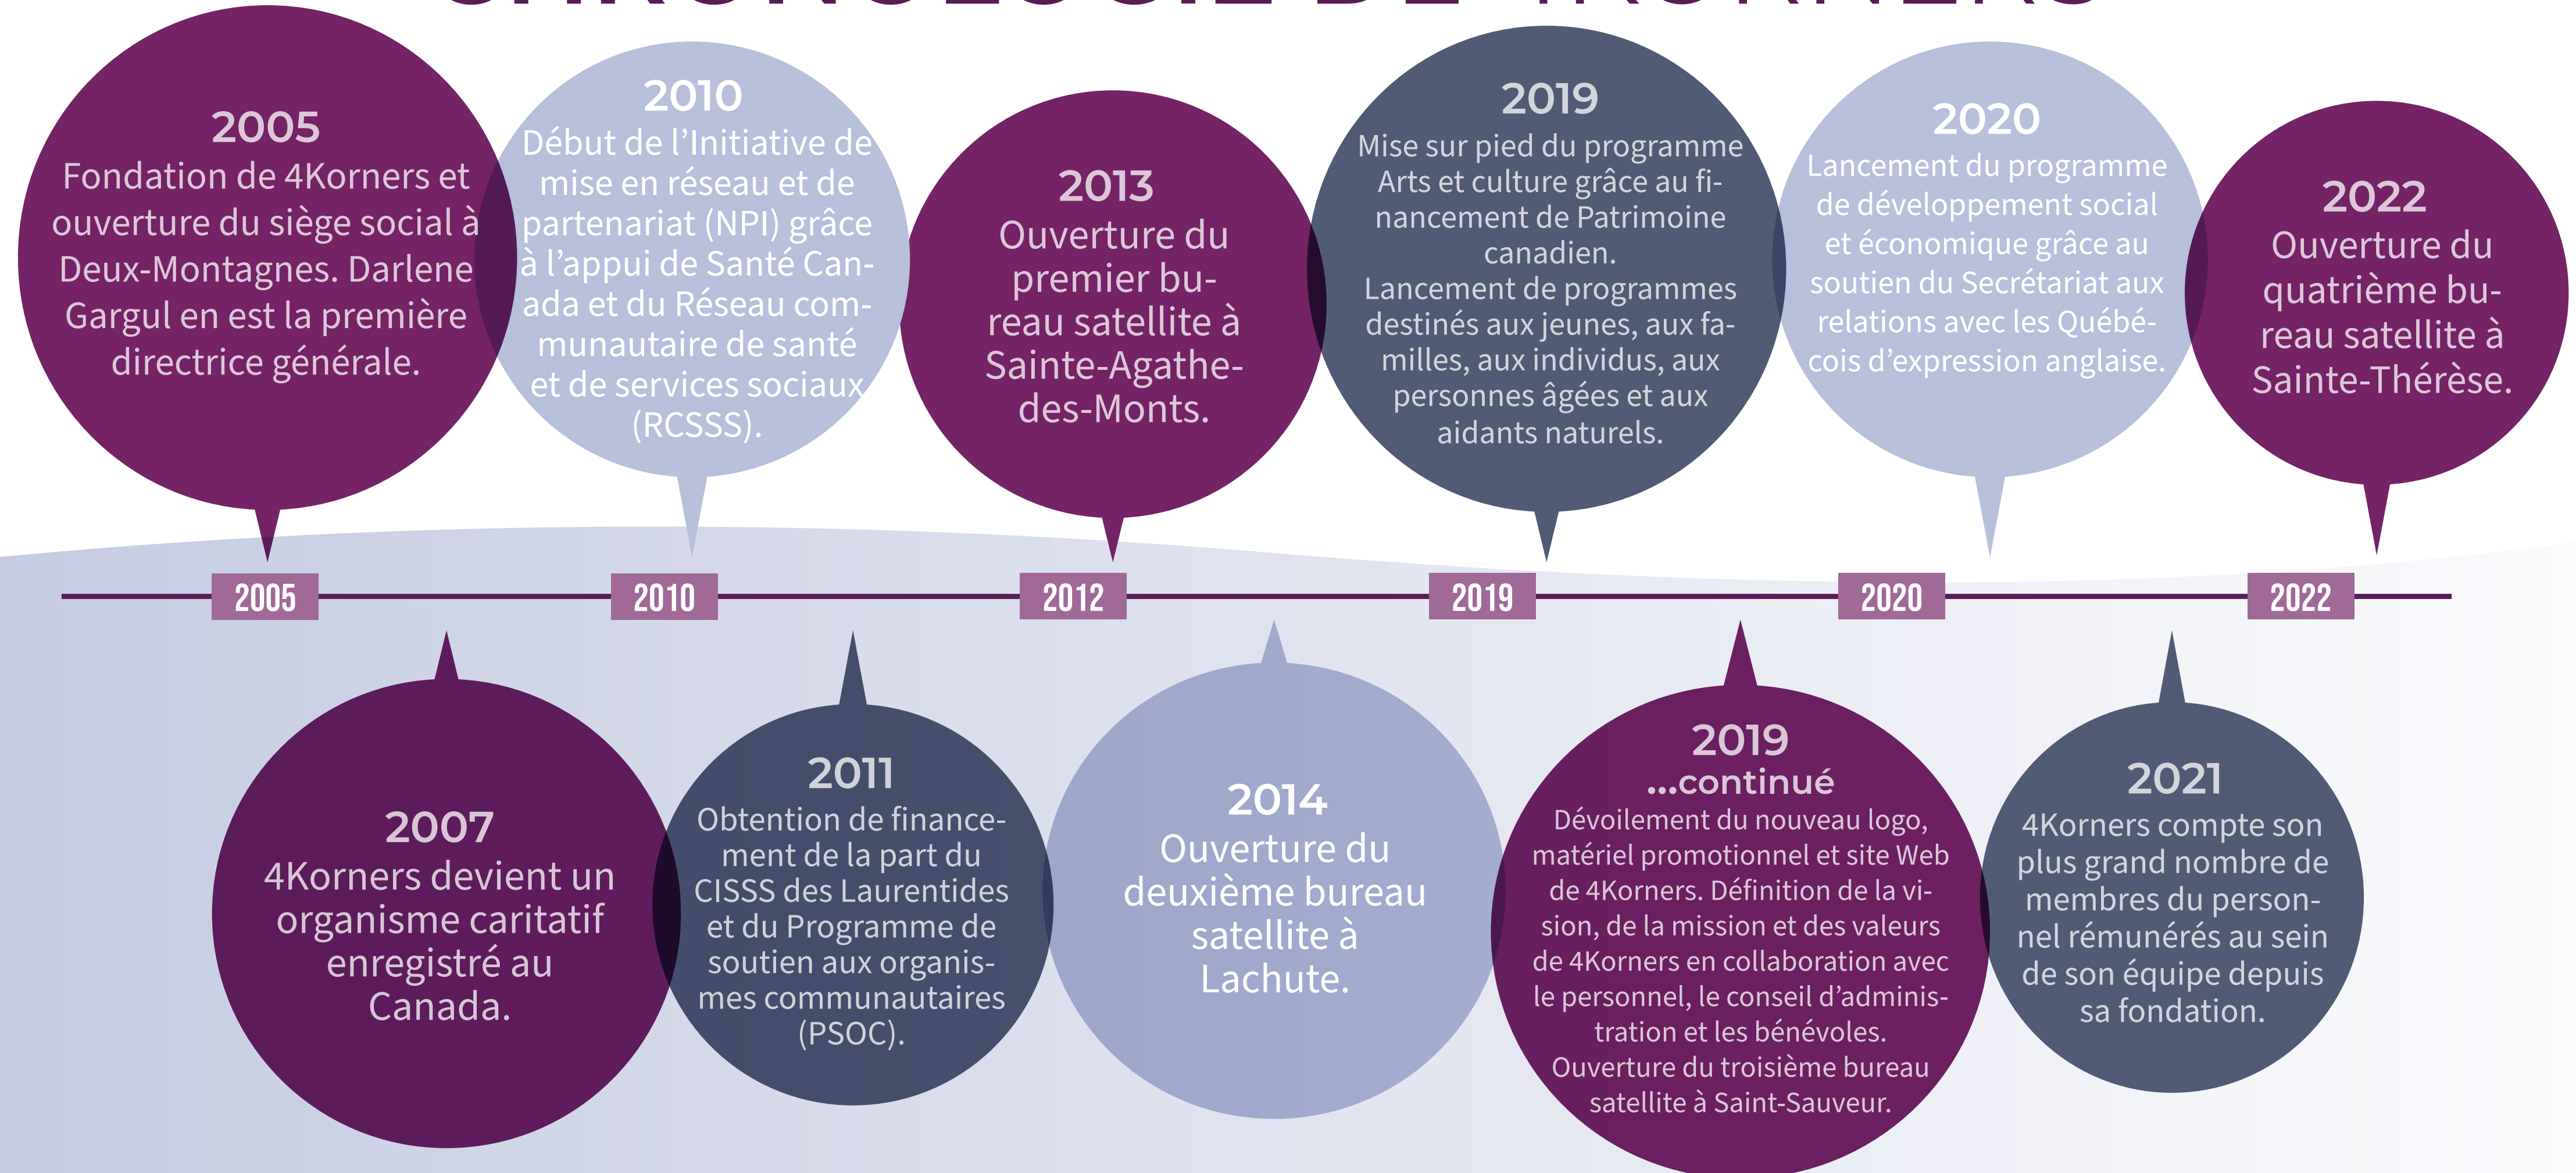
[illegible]

2005
Fondation de 4Korners et ouverture du siège social à Deux-Montagnes. Darlene Gargul en est la première directrice générale.

2010
Début de l'Initiative de mise en réseau et de partenariat (NPI) grâce à l'appui de Santé Canada et du Réseau communautaire de santé et de services sociaux (RCSSS).

2013
Ouverture du premier bureau satellite à Sainte-Agathe-des-Monts.

2019
Mise sur pied du programme Arts et culture grâce au financement de Patrimoine canadien.
Lancement de programmes destinés aux jeunes, aux familles, aux individus, aux personnes âgées et aux aidants naturels.

2020
Lancement du programme de développement social et économique grâce au soutien du Secrétariat aux relations avec les Québécois d'expression anglaise.

2022
Ouverture du quatrième bureau satellite à Sainte-Thérèse.

2005 2010 2012 2019 2020 2022

2007
4Korners devient un organisme caritatif enregistré au Canada.

2011
Obtention de financement de la part du CISSS des Laurentides et du Programme de soutien aux organismes communautaires (PSOC).

2014
Ouverture du deuxième bureau satellite à Lachute.

2019
...continué
Dévoilement du nouveau logo, matériel promotionnel et site Web de 4Korners. Définition de la vision, de la mission et des valeurs de 4Korners en collaboration avec le personnel, le conseil d'administration et les bénévoles.
Ouverture du troisième bureau satellite à Saint-Sauveur.

2021
4Korners compte son plus grand nombre de membres du personnel rémunérés au sein de son équipe depuis sa fondation.